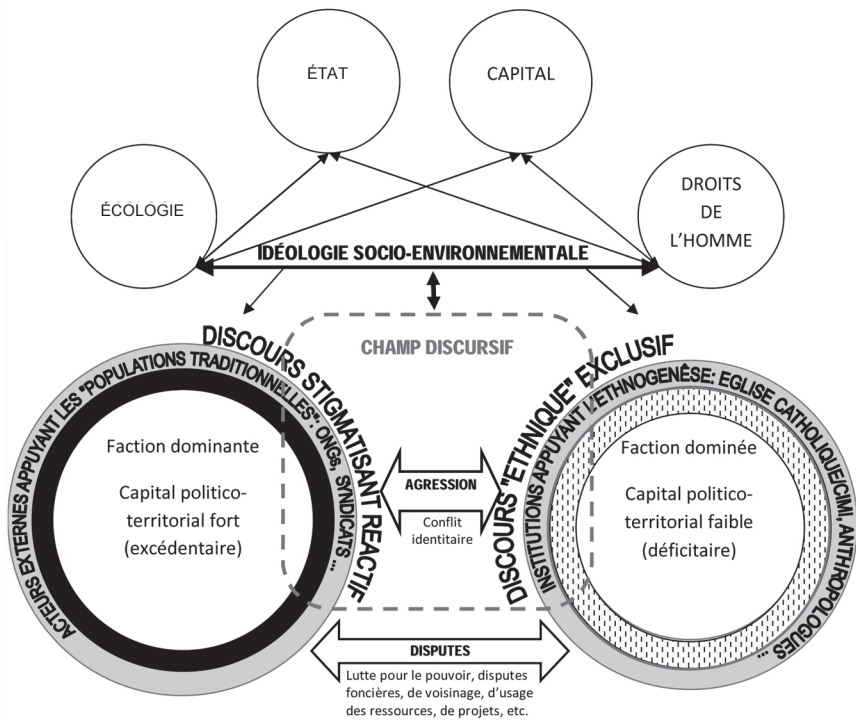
ÉTAT

CAPITAL

ÉCOLOGIE

DROITS DE L'HOMME

IDÉOLOGIE SOCIO-ENVIRONNEMENTALE

DISCOURS STIGMATISANT REACTIF

CHAMP DISCURSIF

DISCOURS "ETHNIQUE" EXCLUSIF

ACTEURS EXTERNES APPUYANT LES "POPULATIONS TRADITIONNELLES": ONGs, SYNDICATS ...

Faction dominante

Capital politico-territorial fort (excédentaire)

AGRESSION

Conflit identitaire

INSTITUTIONS APPUYANT L'ETHNOGENÈSE: EGLISE CATHOLIQUE/CIMI, ANTHROPOLOGUES ...

Faction dominée

Capital politico-territorial faible (déficitaire)

DISPUTES

Lutte pour le pouvoir, disputes foncières, de voisinage, d'usage des ressources, de projets, etc.